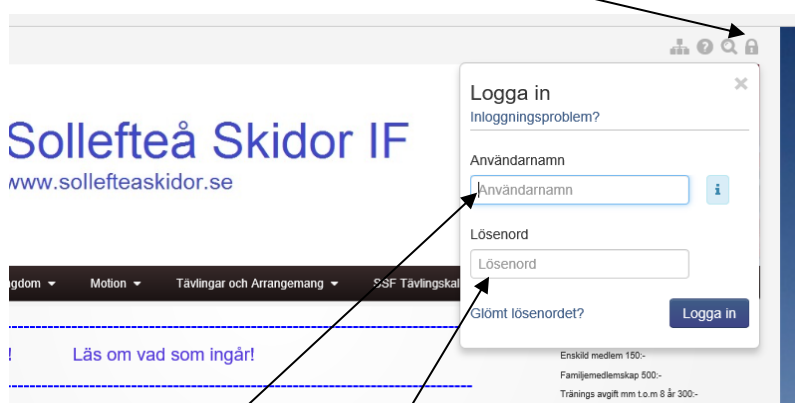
Sollefteå Skidor IF
www.sollefteaskidor.se

gdom ▾ Motion ▾ Tävlingar och Arrangemang ▾ SSF Tävlingskal

! Läs om vad som ingår!

Logga in
Inloggningsproblem?
×

Användarnamn
Användarnamn
i

Lösenord
Lösenord

Glömt lösenordet?
Logga in

Enskild medlem 150:-
Familjemedlemskap 500:-
Tränings avgift mm t.o.m 8 år 300:-